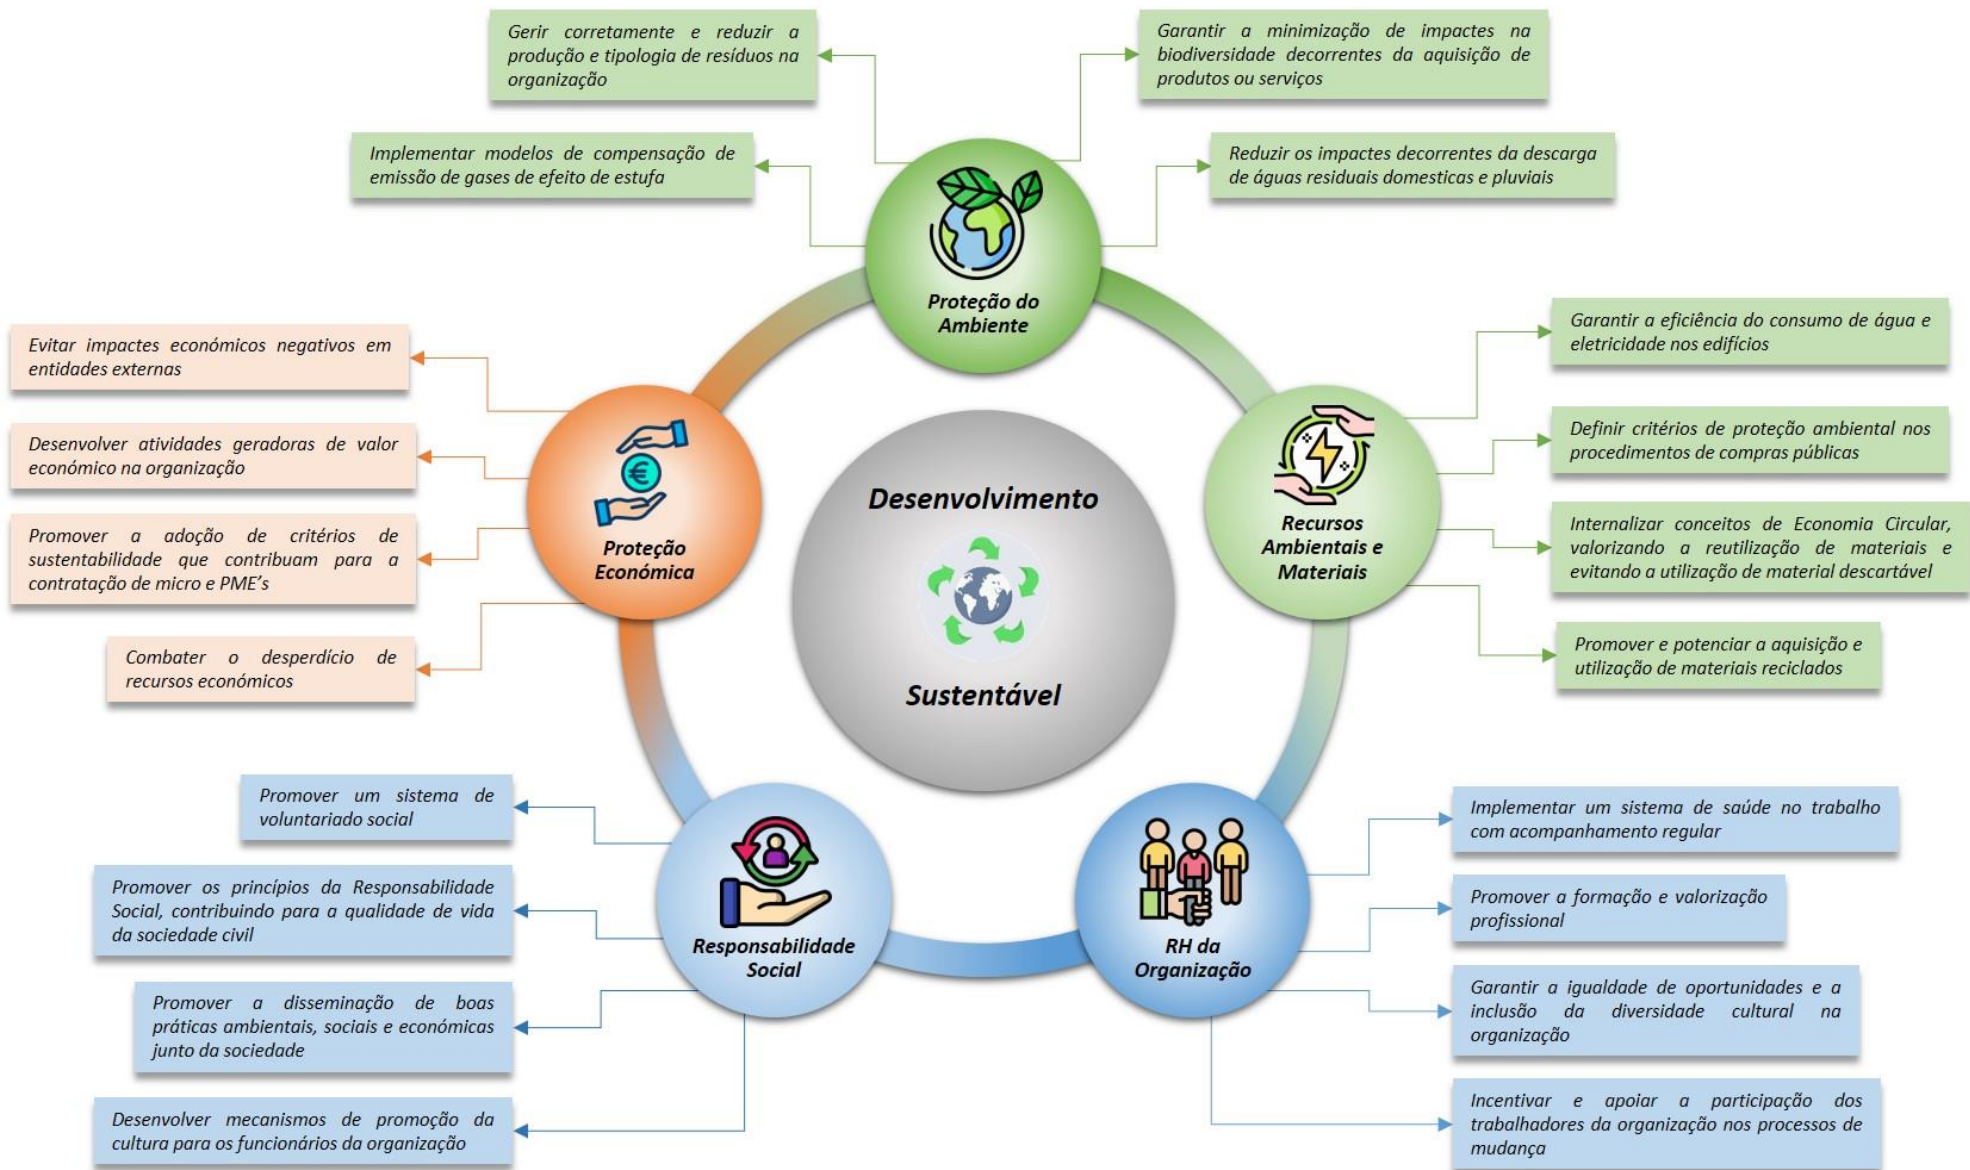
Gerir corretamente e reduzir a produção e tipologia de resíduos na organização

Garantir a minimização de impactes na biodiversidade decorrentes da aquisição de produtos ou serviços

Implementar modelos de compensação de emissão de gases de efeito de estufa

Reduzir os impactes decorrentes da descarga de águas residuais domesticas e pluviais

Proteção do Ambiente

Evitar impactes económicos negativos em entidades externas

Desenvolver atividades geradoras de valor económico na organização

Promover a adoção de critérios de sustentabilidade que contribuam para a contratação de micro e PME's

Combater o desperdício de recursos económicos

Proteção Económica

Desenvolvimento

Sustentável

Garantir a eficiência do consumo de água e eletricidade nos edifícios

Definir critérios de proteção ambiental nos procedimentos de compras públicas

Internalizar conceitos de Economia Circular, valorizando a reutilização de materiais e evitando a utilização de material descartável

Promover e potenciar a aquisição e utilização de materiais reciclados

Recursos Ambientais e Materiais

Promover um sistema de voluntariado social

Promover os princípios da Responsabilidade Social, contribuindo para a qualidade de vida da sociedade civil

Promover a disseminação de boas práticas ambientais, sociais e económicas junto da sociedade

Desenvolver mecanismos de promoção da cultura para os funcionários da organização

Responsabilidade Social

RH da Organização

Implementar um sistema de saúde no trabalho com acompanhamento regular

Promover a formação e valorização profissional

Garantir a igualdade de oportunidades e a inclusão da diversidade cultural na organização

Incentivar e apoiar a participação dos trabalhadores da organização nos processos de mudança